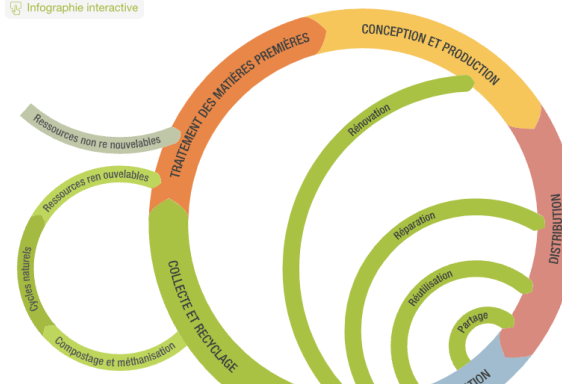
Infographie interactive

TRAITEMENT DES MATIÈRES PREMIÈRES

CONCEPTION ET PRODUCTION

DISTRIBUTION

Ressources non re nouvelables

Ressources ren ouvelables

Cycles naturels

Compostage et méthanisation

COLLECTE ET RECYCLAGE

Rénovation

Réparation

Réutilisation

Partage

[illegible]TION